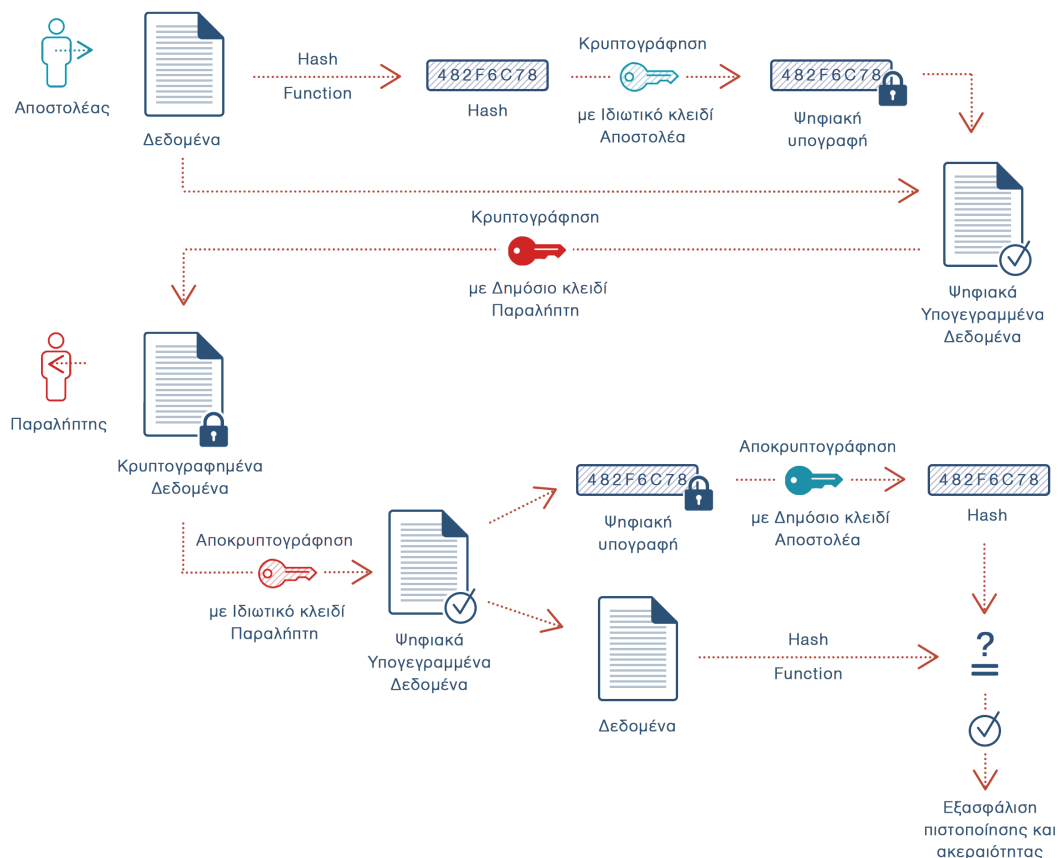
Αποστολέας

Δεδομένα

Hash Function

482F6C78

Hash

Κρυπτογράφηση

με Ιδιωτικό κλειδί Αποστολέα

482F6C78

Ψηφιακή υπογραφή

Ψηφιακά Υπογεγραμμένα Δεδομένα

Κρυπτογράφηση

με Δημόσιο κλειδί Παραλήπτη

Παραλήπτης

Κρυπτογραφημένα Δεδομένα

Αποκρυπτογράφηση

με Ιδιωτικό κλειδί Παραλήπτη

Ψηφιακά Υπογεγραμμένα Δεδομένα

482F6C78

Ψηφιακή υπογραφή

Αποκρυπτογράφηση

με Δημόσιο κλειδί Αποστολέα

482F6C78

Hash

Δεδομένα

Hash Function

?
=

Εξασφάλιση πιστοποίησης και ακεραιότητας